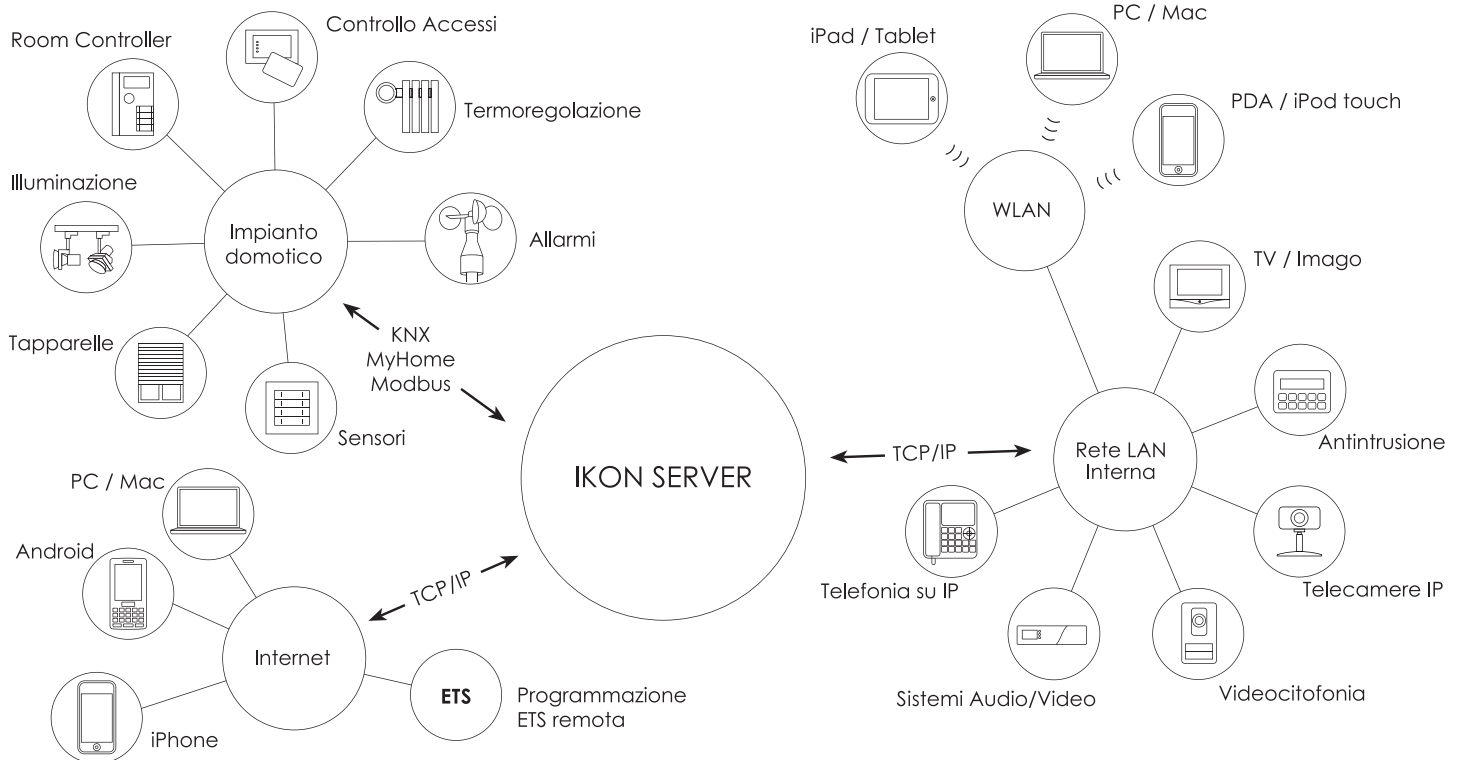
Room Controller

Controllo Accessi

Termoregolazione

Illuminazione

Impianto domotico

Allarmi

Tapparelle

Sensori

KNX
MyHome
Modbus

iPad / Tablet

PC / Mac

PDA / iPod touch

WLAN

TV / Imago

Antintrusione

Rete LAN Interna

TCP/IP

IKON SERVER

Telecamere IP

Telefonia su IP

Videocitofonia

Sistemi Audio/Video

PC / Mac

Android

TCP/IP

Internet

ETS

Programmazione
ETS remota

iPhone